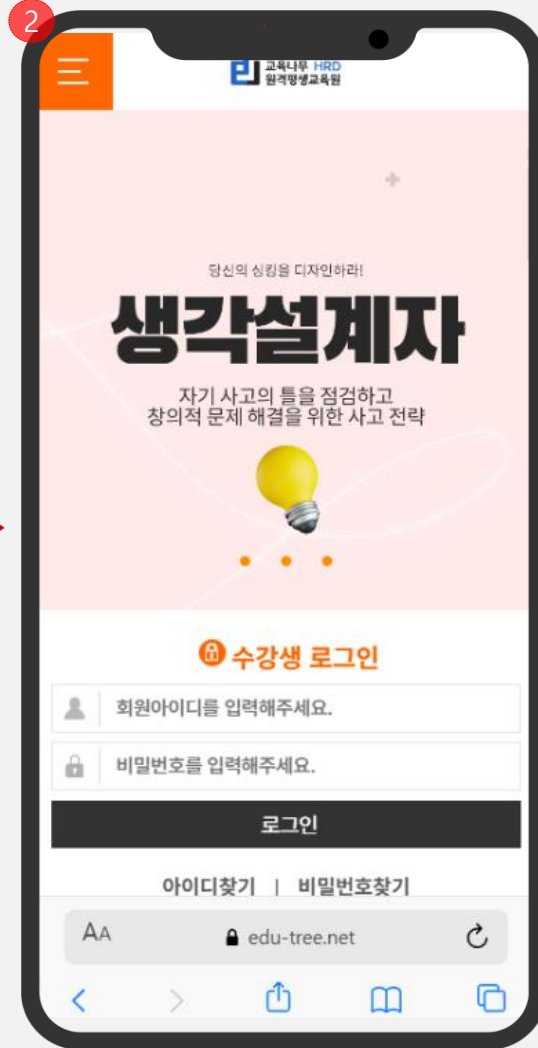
2

교육나무 HRD
원격평생교육원

당신의 싱킹을 디자인하라!

생각설계자

자기 사고의 틀을 점검하고
창의적 문제 해결을 위한 사고 전략

수강생 로그인

회원아이디를 입력해주세요.

비밀번호를 입력해주세요.

로그인

아이디찾기 | 비밀번호찾기

AA edu-tree.net